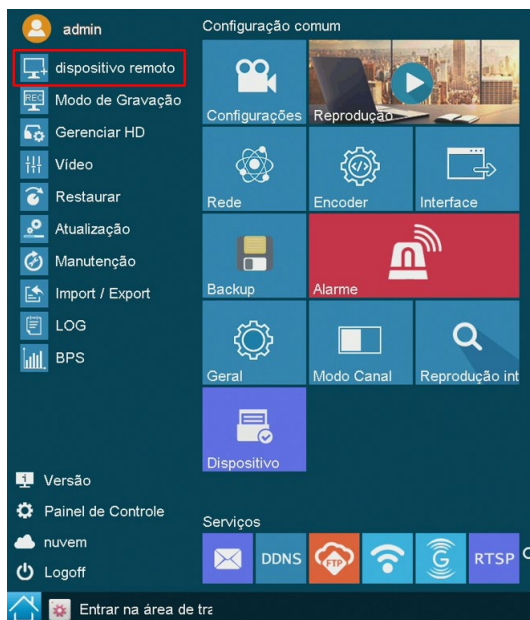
admin
dispositivo remoto
Modo de Gravação
Gerenciar HD
Vídeo
Restaurar
Atualização
Manutenção
Import / Export
LOG
BPS

Configuração comum
Configurações
Reprodução
Rede
Encoder
Interface
Backup
Alarme
Geral
Modo Canal
Reprodução int
Dispositivo

Versão
Painel de Controle
nuvem
Logoff

Serviços
DDNS
FTP
RTSP

Entrar na área de tra